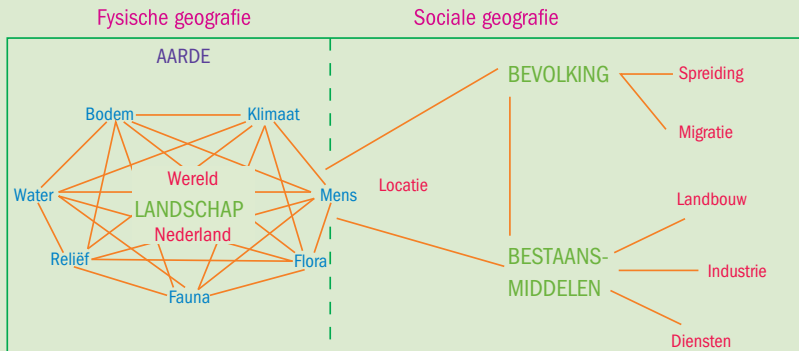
Fysische geografie

Sociale geografie

AARDE

Bodem

Klimaat

Wereld

Water

LANDSCHAP

Mens

Locatie

Nederland

Reliëf

Flora

Fauna

BEVOLKING

Spreiding

Migratie

BESTAANSMIDDELEN

Landbouw

Industrie

Diensten